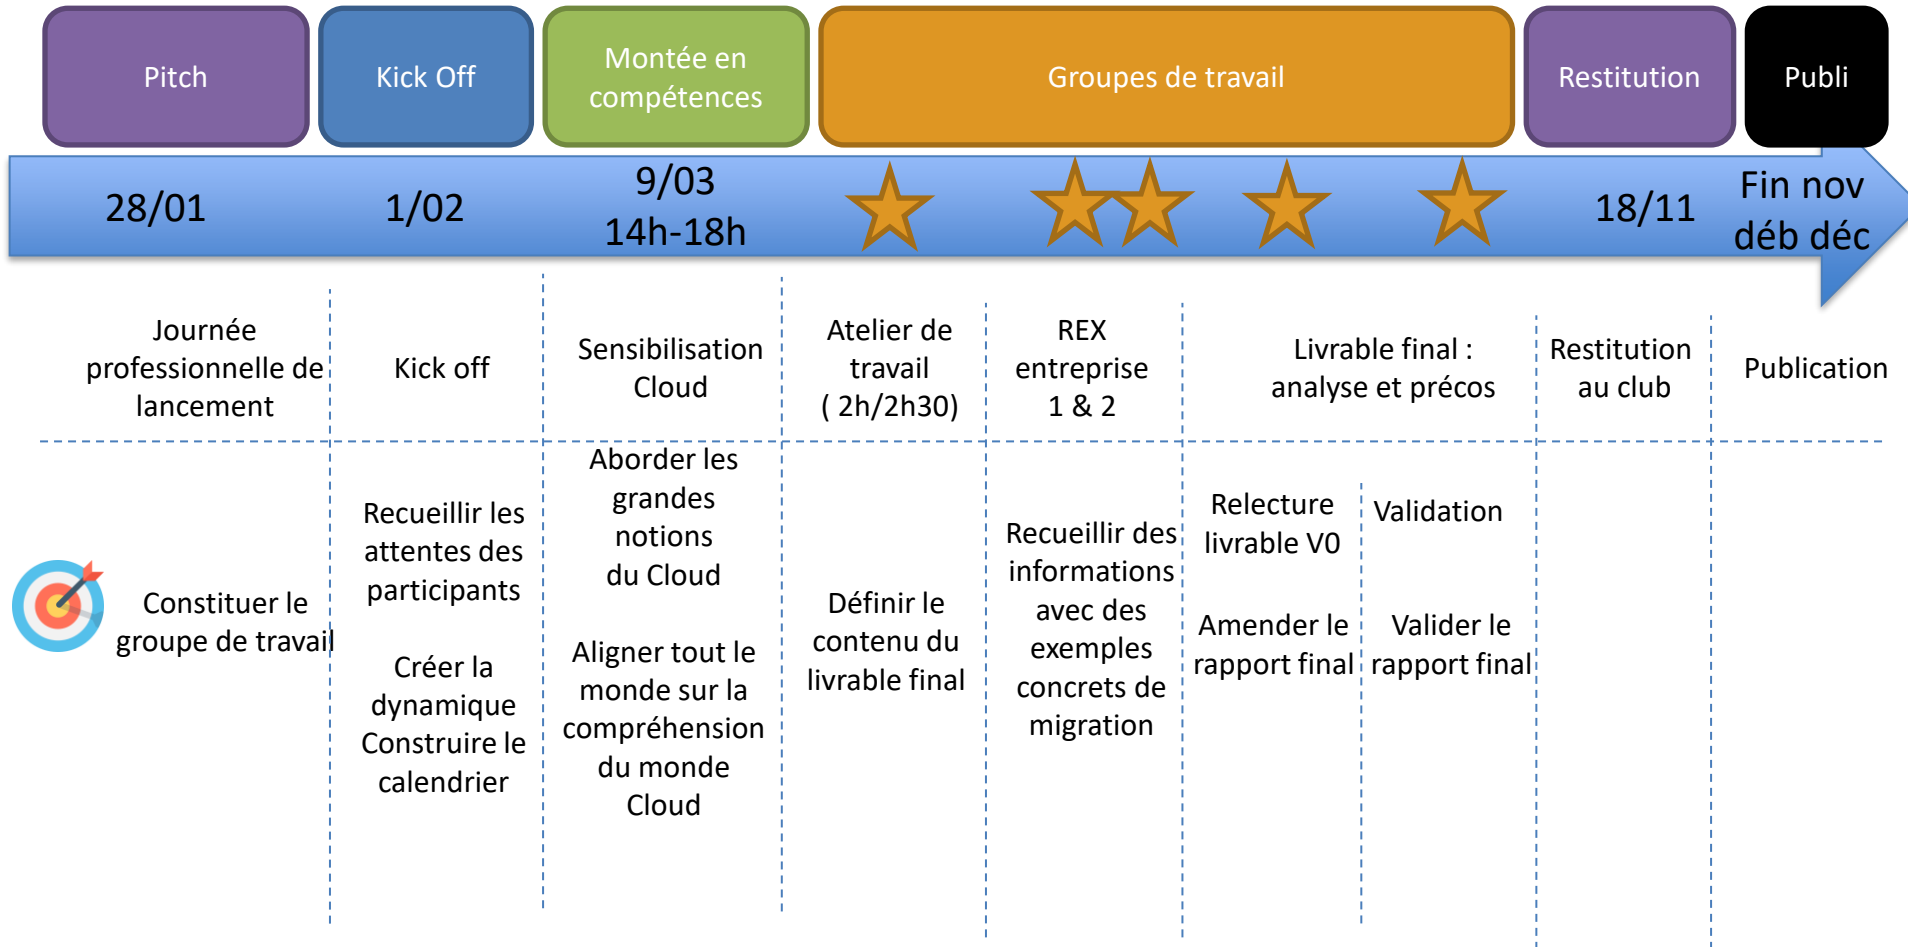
Pitch

Kick Off

Montée en compétences

Groupes de travail

Restitution

Publi

28/01

1/02

9/03
14h-18h

18/11

Fin nov
déb déc

Journée professionnelle de lancement

Kick off

Sensibilisation Cloud

Atelier de travail ( 2h/2h30)

REX entreprise 1 & 2

Livrable final : analyse et précos

Restitution au club

Publication

Constituer le groupe de travail

Recueillir les attentes des participants

Créer la dynamique Construire le calendrier

Aborder les grandes notions du Cloud

Aligner tout le monde sur la compréhension du monde Cloud

Définir le contenu du livrable final

Recueillir des informations avec des exemples concrets de migration

Relecture livrable V0

Amender le rapport final

Validation

Valider le rapport final